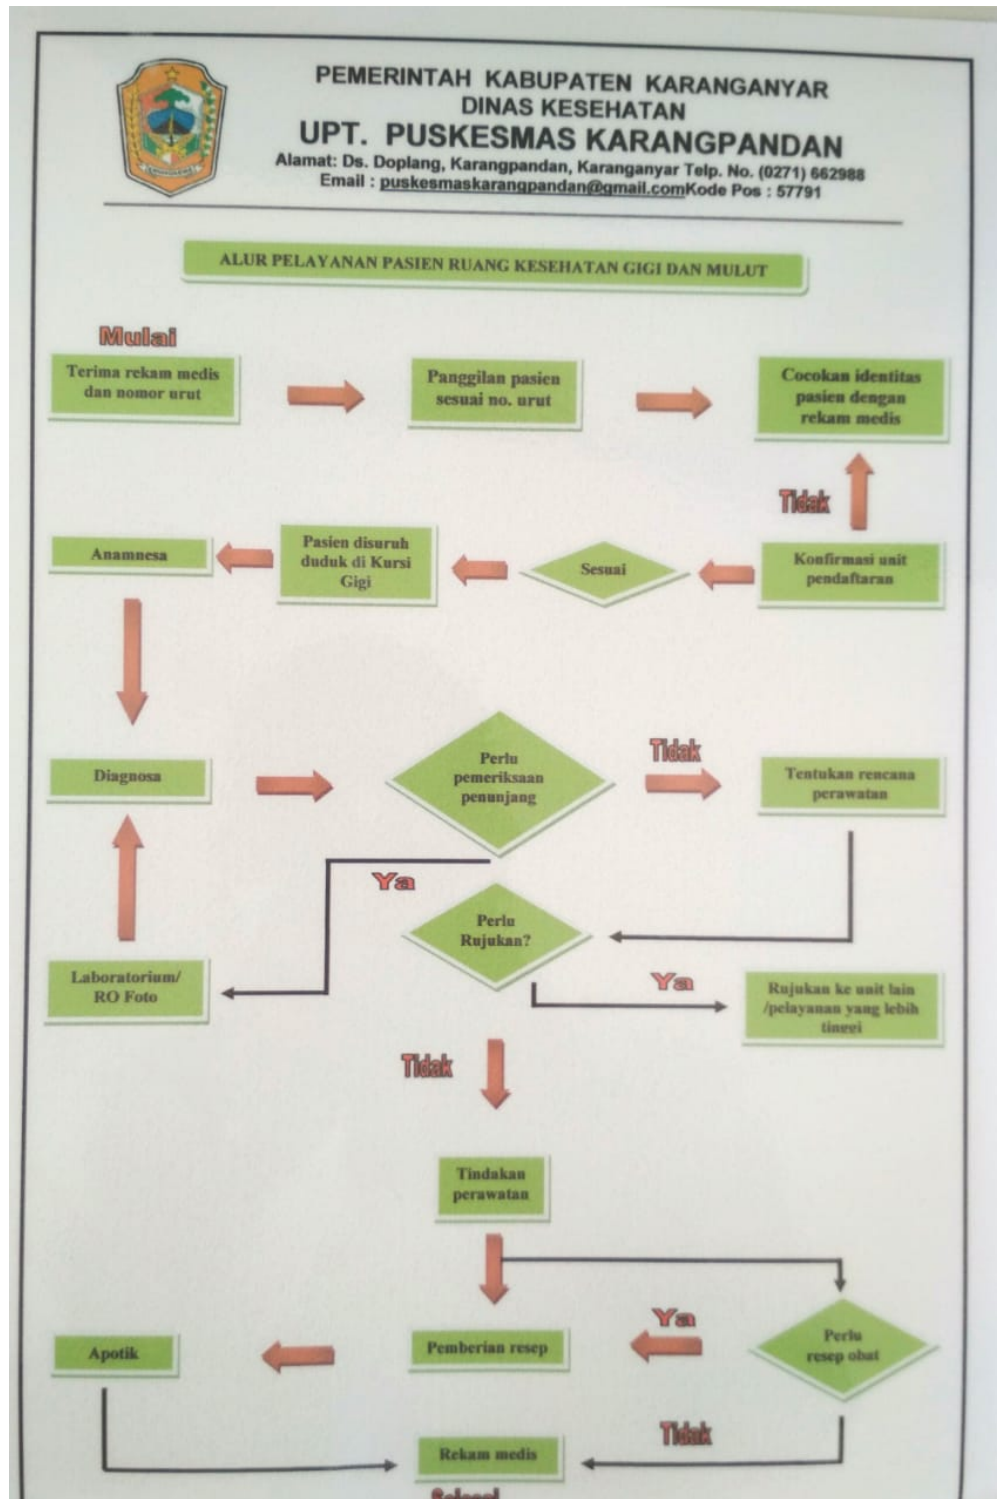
PEMERINTAH KABUPATEN KARANGANYAR
DINAS KESEHATAN
UPT. PUSKESMAS KARANGPANDAN
Alamat: Ds. Doplang, Karangpandan, Karanganyar Telp. No. (0271) 662988
Email : puskesmaskarangpandan@gmail.comKode Pos : 57791

ALUR PELAYANAN PASIEN RUANG KESEHATAN GIGI DAN MULUT

Mulai

Terima rekam medis dan nomor urut

Panggilan pasien sesuai no. urut

Cocokan identitas pasien dengan rekam medis

Tidak

Anamnesa

Pasien disuruh duduk di Kursi Gigi

Sesuai

Konfirmasi unit pendaftaran

Diagnosa

Perlu pemeriksaan penunjang

Tidak

Tentukan rencana perawatan

Ya

Perlu Rujukan?

Laboratorium/ RO Foto

Ya

Rujukan ke unit lain /pelayanan yang lebih tinggi

Tidak

Tindakan perawatan

Ya

Apotik

Pemberian resep

Perlu resep obat

Tidak

Rekam medis

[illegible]